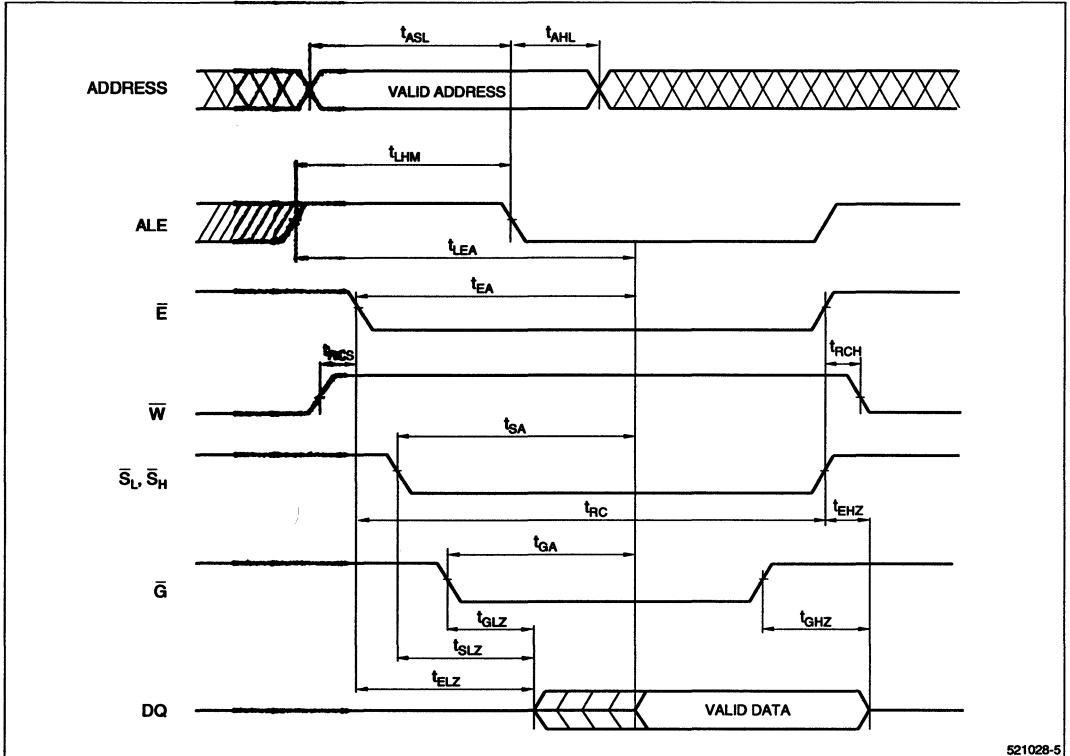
$t_{ASL}$

$t_{AHL}$

ADDRESS

VALID ADDRESS

$t_{LHM}$

ALE

$t_{LEA}$

$\overline{E}$

$t_{EA}$

$t_{RCS}$

$t_{RCH}$

$\overline{W}$

$t_{SA}$

$\overline{S}_L, \overline{S}_H$

$t_{RC}$

$t_{EHZ}$

$t_{GA}$

$\overline{G}$

$t_{GLZ}$

$t_{GHZ}$

$t_{SLZ}$

$t_{ELZ}$

DQ

VALID DATA

521028-5